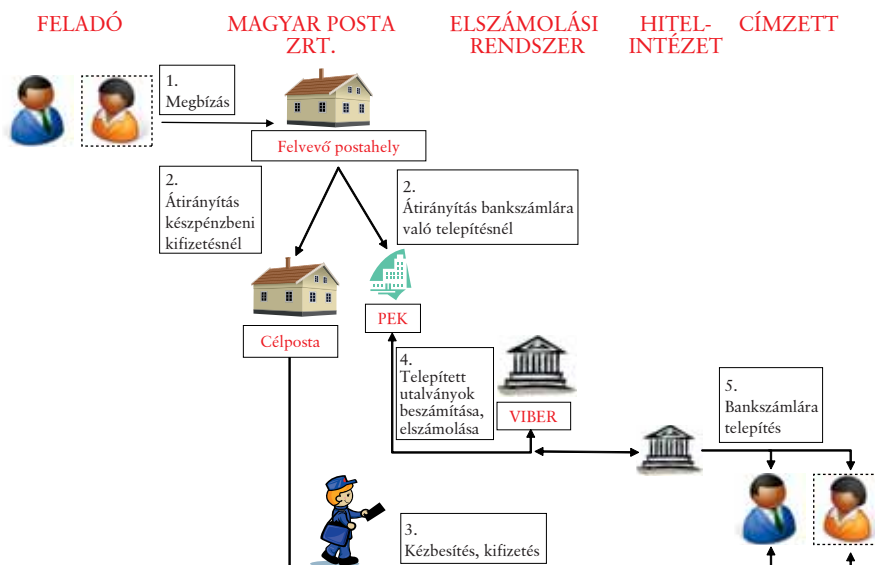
FELADÓ

MAGYAR POSTA ZRT.

ELSZÁMOLÁSI RENDSZER

HITEL-INTÉZET

CÍMZETT

1. Megbízás

Felvevő postahely

2. Átirányítás készpénzbeni kifizetésnél

2. Átirányítás bankszámlára való telepítésnél

Célposta

PEK

4. Telepített utalványok beszámítása, elszámolása

VIBER

5. Bankszámlára telepítés

3. Kézbesítés, kifizetés